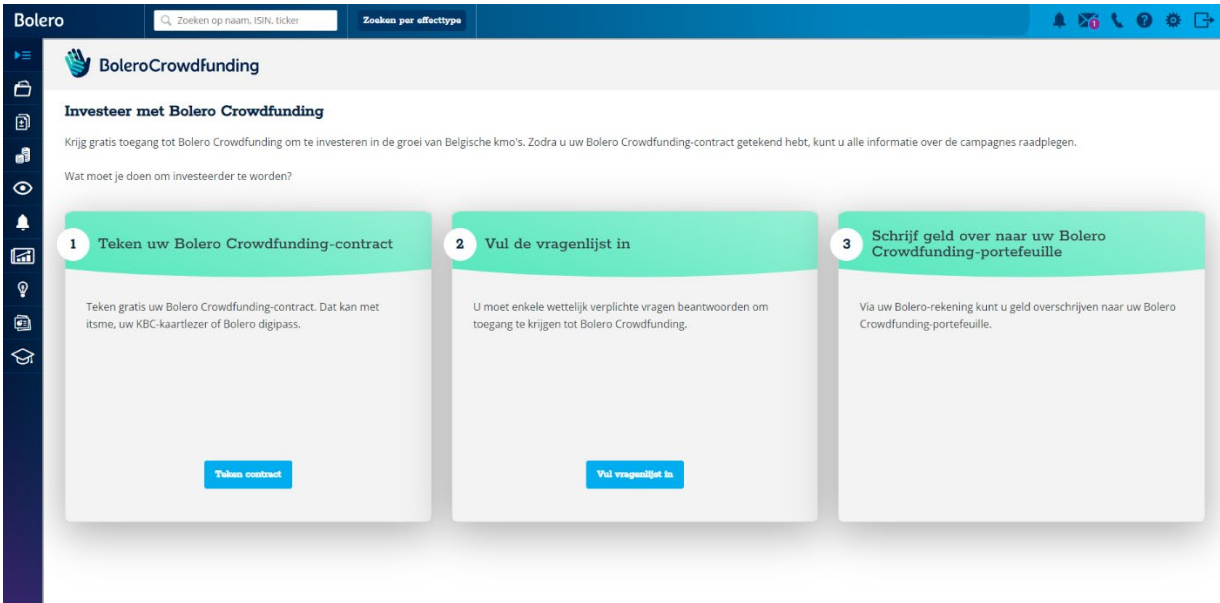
Bolero

Zoeken op naam, ISIN, ticker

Zoeken per effecttype

1

BoleroCrowdfunding

Investeer met Bolero Crowdfunding

Krijg gratis toegang tot Bolero Crowdfunding om te investeren in de groei van Belgische kmo's. Zodra u uw Bolero Crowdfunding-contract getekend hebt, kunt u alle informatie over de campagnes raadplegen.

Wat moet je doen om investeerder te worden?

1 Teken uw Bolero Crowdfunding-contract

Teken gratis uw Bolero Crowdfunding-contract. Dat kan met itsme, uw KBC-kaartlezer of Bolero digipass.

Teken contract

2 Vul de vragenlijst in

U moet enkele wettelijk verplichte vragen beantwoorden om toegang te krijgen tot Bolero Crowdfunding.

Vul vragenlijst in

3 Schrijf geld over naar uw Bolero Crowdfunding-portefeuille

Via uw Bolero-rekening kunt u geld overschrijven naar uw Bolero Crowdfunding-portefeuille.